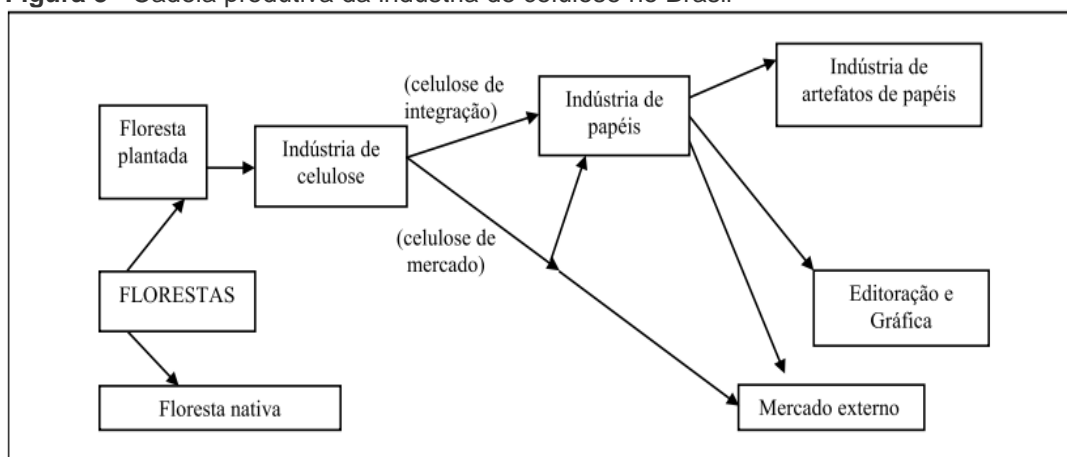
Figura 3 – Cadeia produtiva da indústria de celulose no Brasil

Floresta plantada

Indústria de celulose

(celulose de integração)

Indústria de papéis

Indústria de artefatos de papéis

(celulose de mercado)

FLORESTAS

Editoração e Gráfica

Floresta nativa

Mercado externo